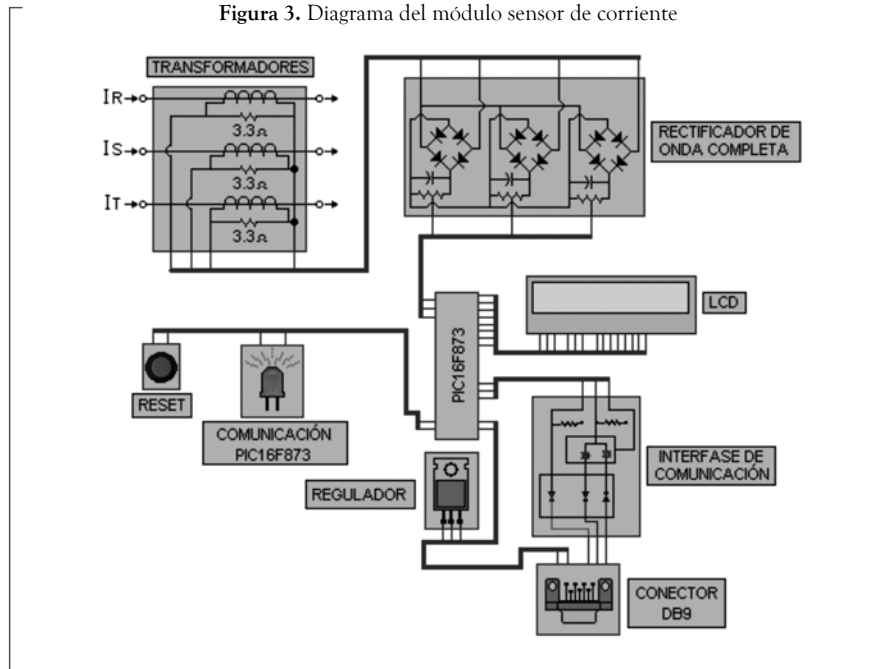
**Figura 3.** Diagrama del módulo sensor de corriente

TRANSFORMADORES

$I_R$

$I_S$

$I_T$

3.3Ω

3.3Ω

3.3Ω

RECTIFICADOR DE ONDA COMPLETA

LCD

PIC16F873

RESET

COMUNICACIÓN PIC16F873

REGULADOR

INTERFASE DE COMUNICACIÓN

CONECTOR DB9